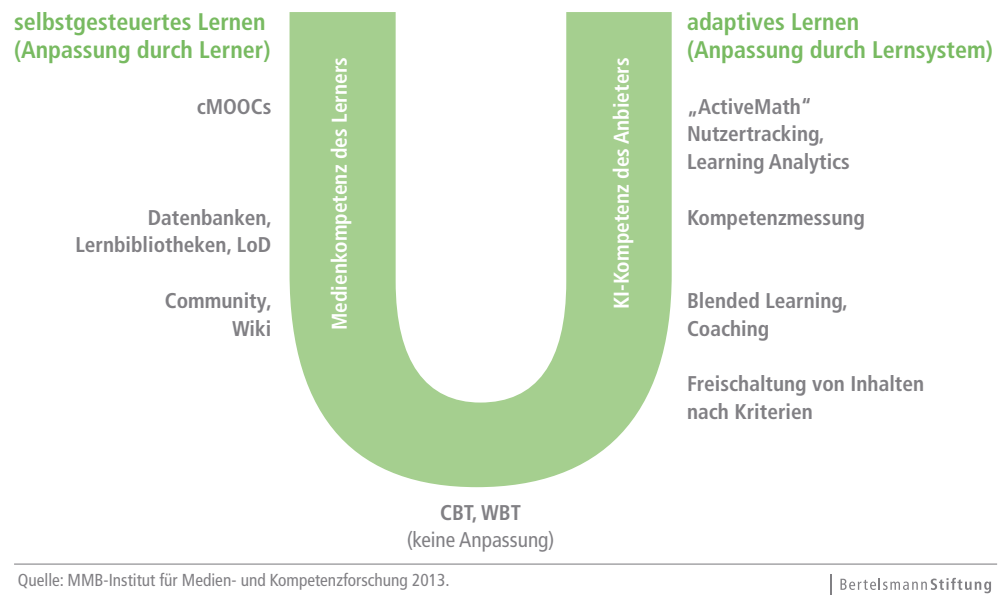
selbstgesteuertes Lernen
(Anpassung durch Lerner)

cMOOCs

Datenbanken,
Lernbibliotheken, LoD

Community,
Wiki

Medienkompetenz des Lerners

KI-Kompetenz des Anbieters

adaptives Lernen
(Anpassung durch Lernsystem)

„ActiveMath“
Nutzertracking,
Learning Analytics

Kompetenzmessung

Blended Learning,
Coaching

Freischaltung von Inhalten
nach Kriterien

CBT, WBT
(keine Anpassung)

Quelle: MMB-Institut für Medien- und Kompetenzforschung 2013.

BertelsmannStiftung